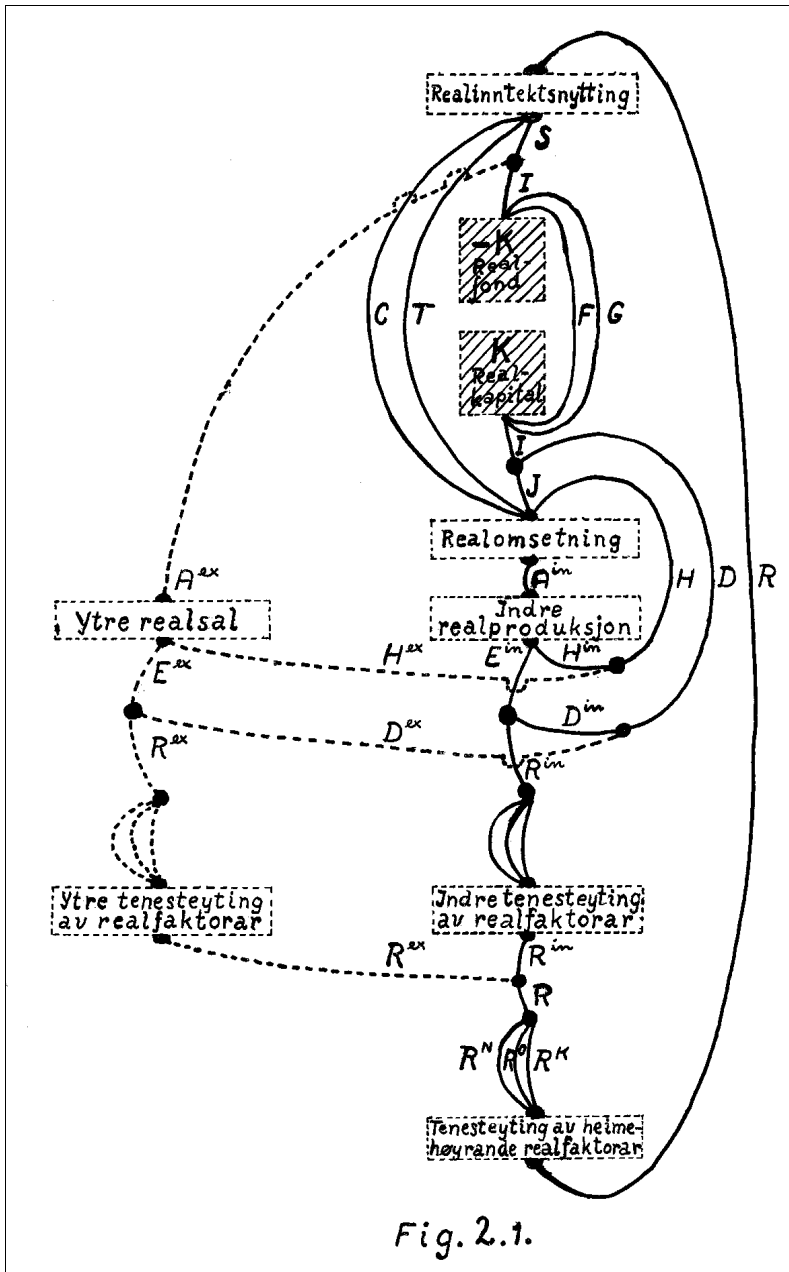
Realinntektsnytting

S

I

-K
Real-
fond

K
Real-
kapital

C T F G

I

J

Realomsetning

$A^{ex}$

$A^{in}$

Ytre realsal

Indre
realproduksjon

H D R

$E^{ex}$

$H^{ex}$

$E^{in}$ $H^{in}$

$R^{ex}$

$D^{ex}$

$D^{in}$

$R^{in}$

Ytre tenesteyting
av realfaktorar

Indre tenesteyting
av realfaktorar

$R^{ex}$

$R^{in}$

R

$R^N$ $R^0$ $R^K$

Tenesteyting av heimehøyrande realfaktorar

Fig. 2.1.